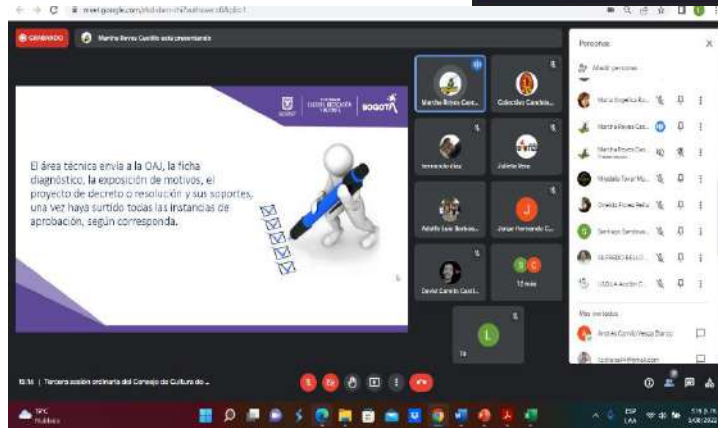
meet.google.com/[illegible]

GRABANDO

Martha Reyes Castillo está presentando

BOGOTÁ

El área técnica envía a la OAJ, la ficha diagnóstico, la exposición de motivos, el proyecto de decreto o resolución y sus soportes, una vez haya surtido todas las instancias de aprobación, según corresponda.

Martha Reyes Cast...

Colectivo Cambia...

fernando diaz

Julieta Vera

Adolfo Luis Barbos...

Jorge Fernando C...

David Camilo Casti...

12 más

Tú

Personas

Añadir personas

María Angélica Ro...

Martha Reyes Cas...

Martha Reyes Cast...

Mosalda Tovar Mo...

Oneida Flórez Peña

Santiago Sardinas...

ELPRADO ELLO...

CASILA Acción C...

Más invitados

Andrés Camilo Vega Barco

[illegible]

10:16 | Tercera sesión ordinaria del Consejo de Cultura de ...

19°C Nublado

ESP LAA

5:16 p. m. 3/08/2022